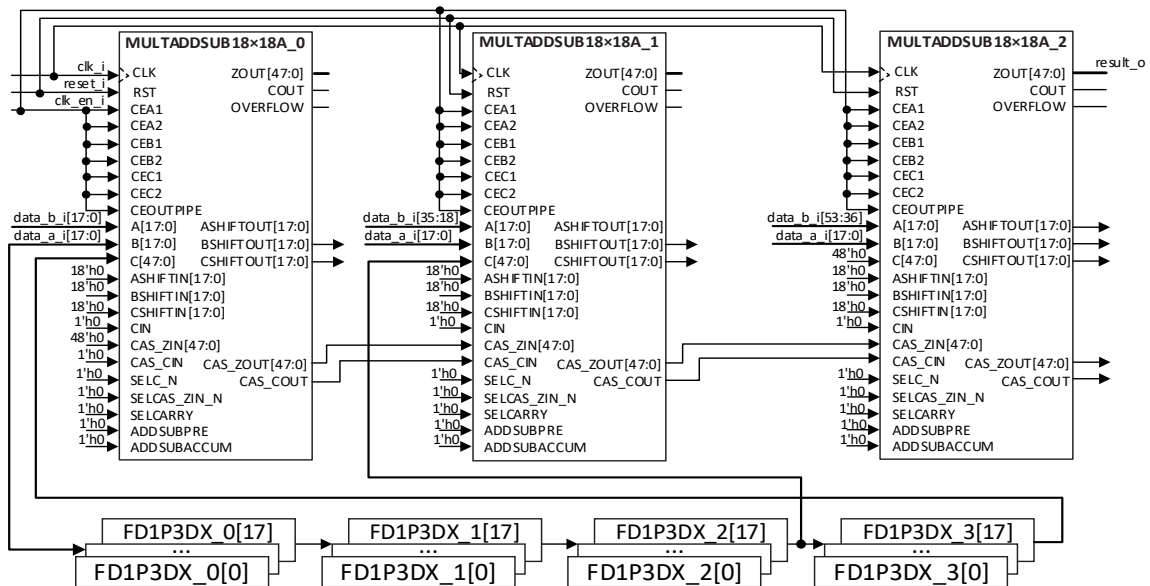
MULTADDSUB18×18A_0

clk_i
reset_i
clk_en_i
CLK
RST
CEA1
CEA2
CEB1
CEB2
CEC1
CEC2
CEOUTPIPE
data_b_i[17:0]
data_a_i[17:0]
A[17:0]
B[17:0]
C[47:0]
18'h0
ASHIFTIN[17:0]
18'h0
BSHIFTIN[17:0]
18'h0
CSHIFTIN[17:0]
1'h0
CIN
48'h0
CAS_ZIN[47:0]
1'h0
CAS_CIN
1'h0
SELC_N
1'h0
SELCAS_ZIN_N
1'h0
SELCARRY
1'h0
ADDSUBPRE
1'h0
ADDSUBACCUM
ZOUT[47:0]
COUT
OVERFLOW
ASHIFTOUT[17:0]
BSHIFTOUT[17:0]
CSHIFTOUT[17:0]
CAS_ZOUT[47:0]
CAS_COUT

MULTADDSUB18×18A_1

CLK
RST
CEA1
CEA2
CEB1
CEB2
CEC1
CEC2
CEOUTPIPE
data_b_i[35:18]
data_a_i[17:0]
A[17:0]
B[17:0]
C[47:0]
18'h0
ASHIFTIN[17:0]
18'h0
BSHIFTIN[17:0]
18'h0
CSHIFTIN[17:0]
1'h0
CIN
CAS_ZIN[47:0]
CAS_CIN
1'h0
SELC_N
1'h0
SELCAS_ZIN_N
1'h0
SELCARRY
1'h0
ADDSUBPRE
1'h0
ADDSUBACCUM
ZOUT[47:0]
COUT
OVERFLOW
ASHIFTOUT[17:0]
BSHIFTOUT[17:0]
CSHIFTOUT[17:0]
CAS_ZOUT[47:0]
CAS_COUT

MULTADDSUB18×18A_2

result_o
CLK
RST
CEA1
CEA2
CEB1
CEB2
CEC1
CEC2
CEOUTPIPE
data_b_i[53:36]
data_a_i[17:0]
A[17:0]
B[17:0]
48'h0
C[47:0]
18'h0
ASHIFTIN[17:0]
18'h0
BSHIFTIN[17:0]
18'h0
CSHIFTIN[17:0]
1'h0
CIN
CAS_ZIN[47:0]
CAS_CIN
1'h0
SELC_N
1'h0
SELCAS_ZIN_N
1'h0
SELCARRY
1'h0
ADDSUBPRE
1'h0
ADDSUBACCUM
ZOUT[47:0]
COUT
OVERFLOW
ASHIFTOUT[17:0]
BSHIFTOUT[17:0]
CSHIFTOUT[17:0]
CAS_ZOUT[47:0]
CAS_COUT

FD1P3DX_0[17]
...
FD1P3DX_0[0]
FD1P3DX_1[17]
...
FD1P3DX_1[0]
FD1P3DX_2[17]
...
FD1P3DX_2[0]
FD1P3DX_3[17]
...
FD1P3DX_3[0]